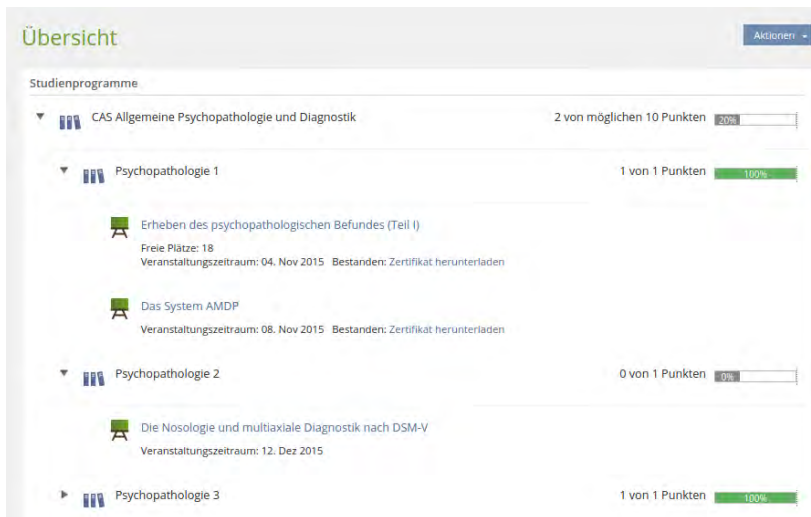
Übersicht

Aktionen

Studienprogramme

CAS Allgemeine Psychopathologie und Diagnostik

2 von möglichen 10 Punkten 20%

Psychopathologie 1

1 von 1 Punkten 100%

Erheben des psychopathologischen Befundes (Teil I)

Freie Plätze: 18
Veranstaltungszeitraum: 04. Nov 2015 Bestanden: Zertifikat herunterladen

Das System AMDP

Veranstaltungszeitraum: 08. Nov 2015 Bestanden: Zertifikat herunterladen

Psychopathologie 2

0 von 1 Punkten 0%

Die Nosologie und multiaxiale Diagnostik nach DSM-V

Veranstaltungszeitraum: 12. Dez 2015

Psychopathologie 3

1 von 1 Punkten 100%